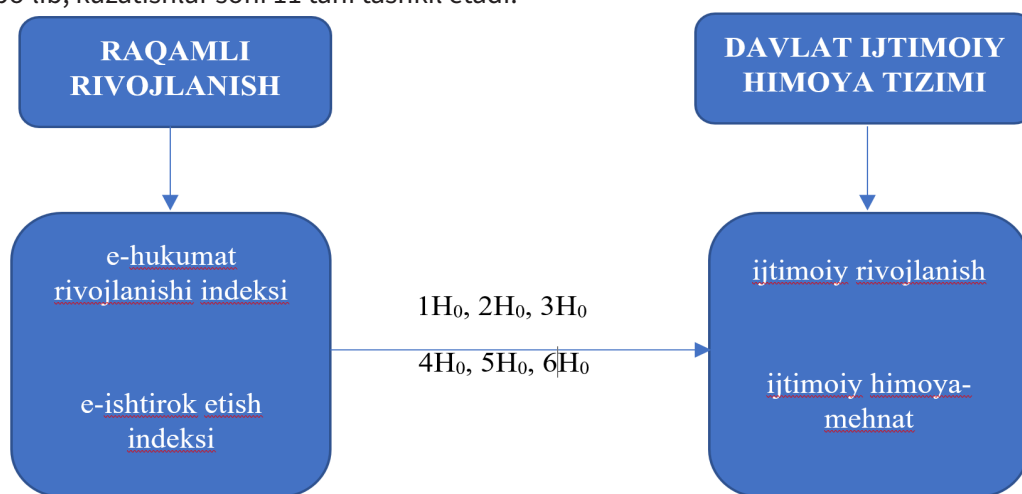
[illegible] tib, kuzatishlar soni 11 tani tashkil etadi.

RAQAMLI RIVOJLANISH

DAVLAT IJTIMOIY HIMOYA TIZIMI

e-hukumat rivojlanishi indeksi

e-ishtirok etish indeksi

$1H_0$, $2H_0$, $3H_0$

$4H_0$, $5H_0$, $6H_0$

ijtimoiy rivojlanish

ijtimoiy himoya-mehnat